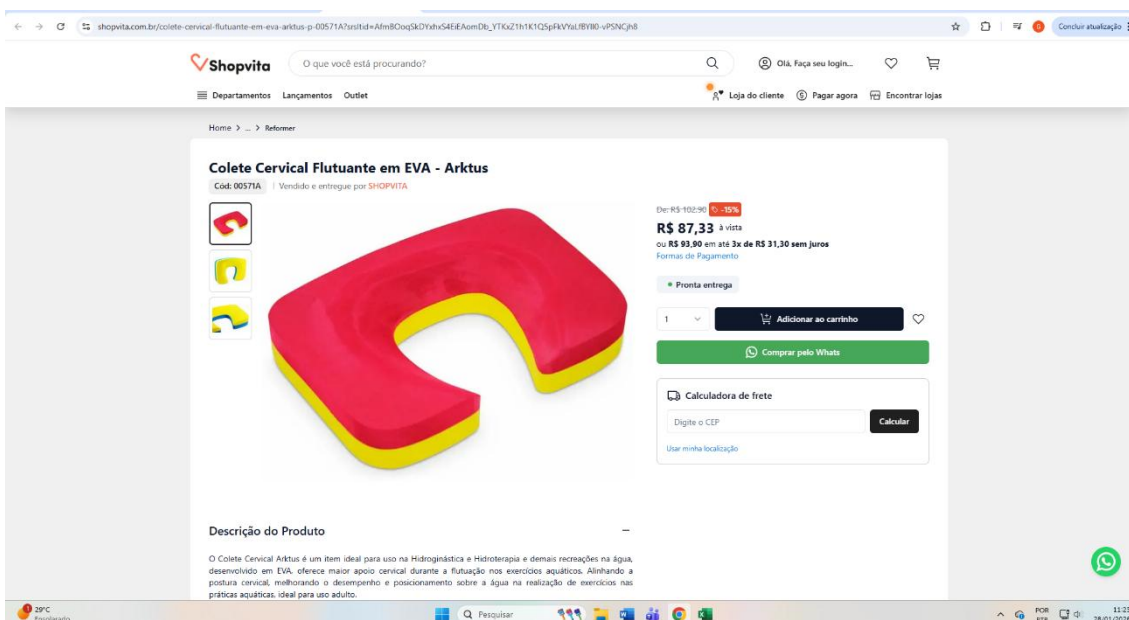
shopvita.com.br/colete-cervical-flutuante-em-eva-arktus-p-00571A?srsltid=AfmBOoqSkOYxhxS4EiEAomDb_YTKxZ1h1K1QSpFkVYaLfBYBl0-vPSNCjh8

Concluir atualização

Shopvita

O que você está procurando?

Olá, Faça seu login...

Departamentos Lançamentos Outlet

Loja do cliente Pagar agora Encontrar lojas

Home > ... > Reformer

Colete Cervical Flutuante em EVA - Arktus

Cód: 00571A | Vendido e entregue por SHOPVITA

De: R$ 102,90 -15%

R$ 87,33 à vista

ou R$ 93,90 em até 3x de R$ 31,30 sem juros

Formas de Pagamento

Pronta entrega

1

Adicionar ao carrinho

Comprar pelo Whats

Calculadora de frete

Digite o CEP

Calcular

Usar minha localização

Descrição do Produto

O Colete Cervical Arktus é um item ideal para uso na Hidroginástica e Hidroterapia e demais recreações na água, desenvolvido em EVA, oferece maior apoio cervical durante a flutuação nos exercícios aquáticos. Alinhando a postura cervical, melhorando o desempenho e posicionamento sobre a água na realização de exercícios nas práticas aquáticas, ideal para uso adulto.

29°C
Ensolarado

Pesquisar

POR
PTB

11:23
28/01/2024